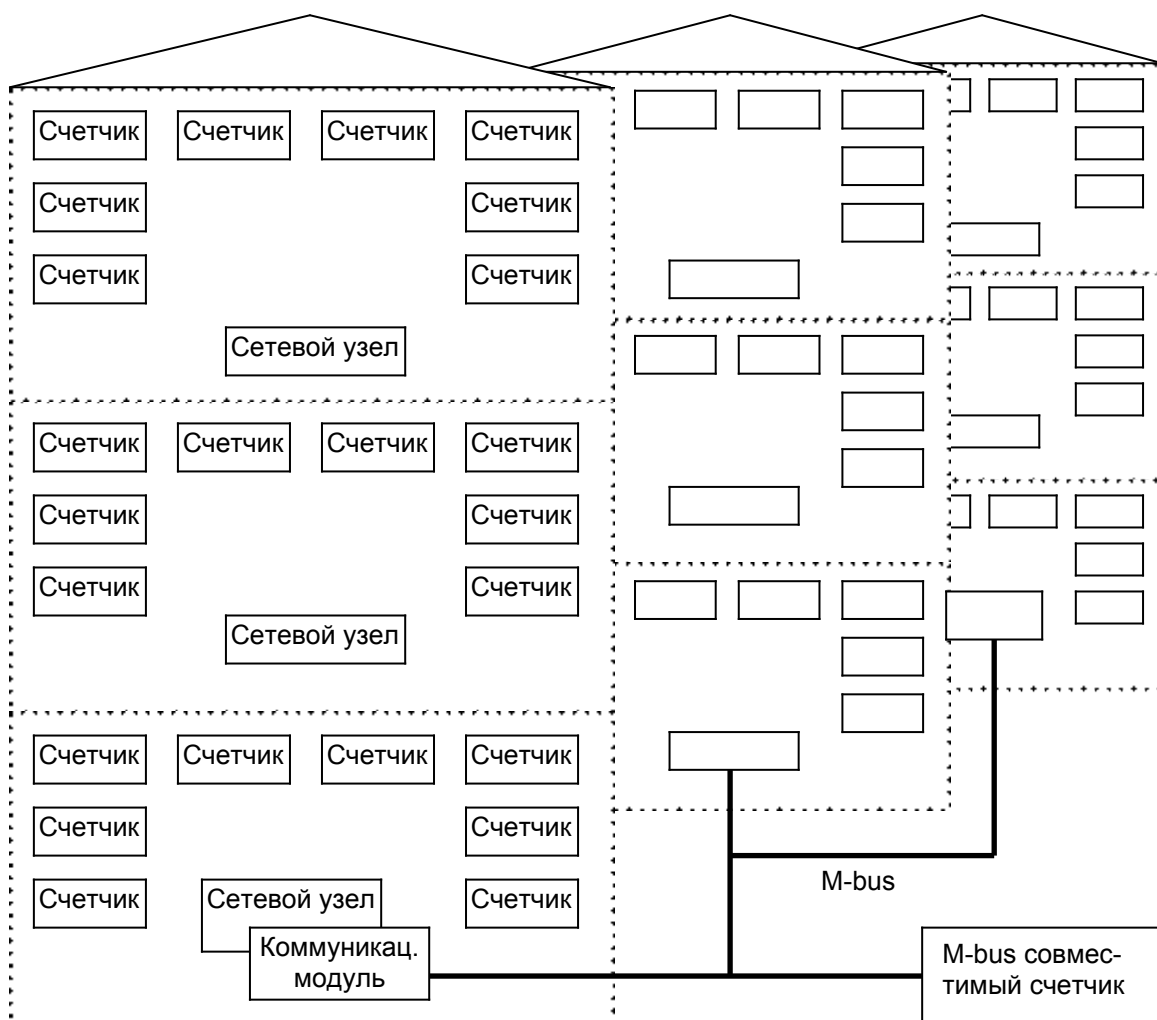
Счетчик Счетчик Счетчик Счетчик
Счетчик Счетчик
Счетчик Счетчик
Сетевой узел

Счетчик Счетчик Счетчик Счетчик
Счетчик Счетчик
Счетчик Счетчик
Сетевой узел

Счетчик Счетчик Счетчик Счетчик
Счетчик Счетчик
Счетчик Сетевой узел Счетчик
Коммуникац. модуль

M-bus

M-bus совместимый счетчик